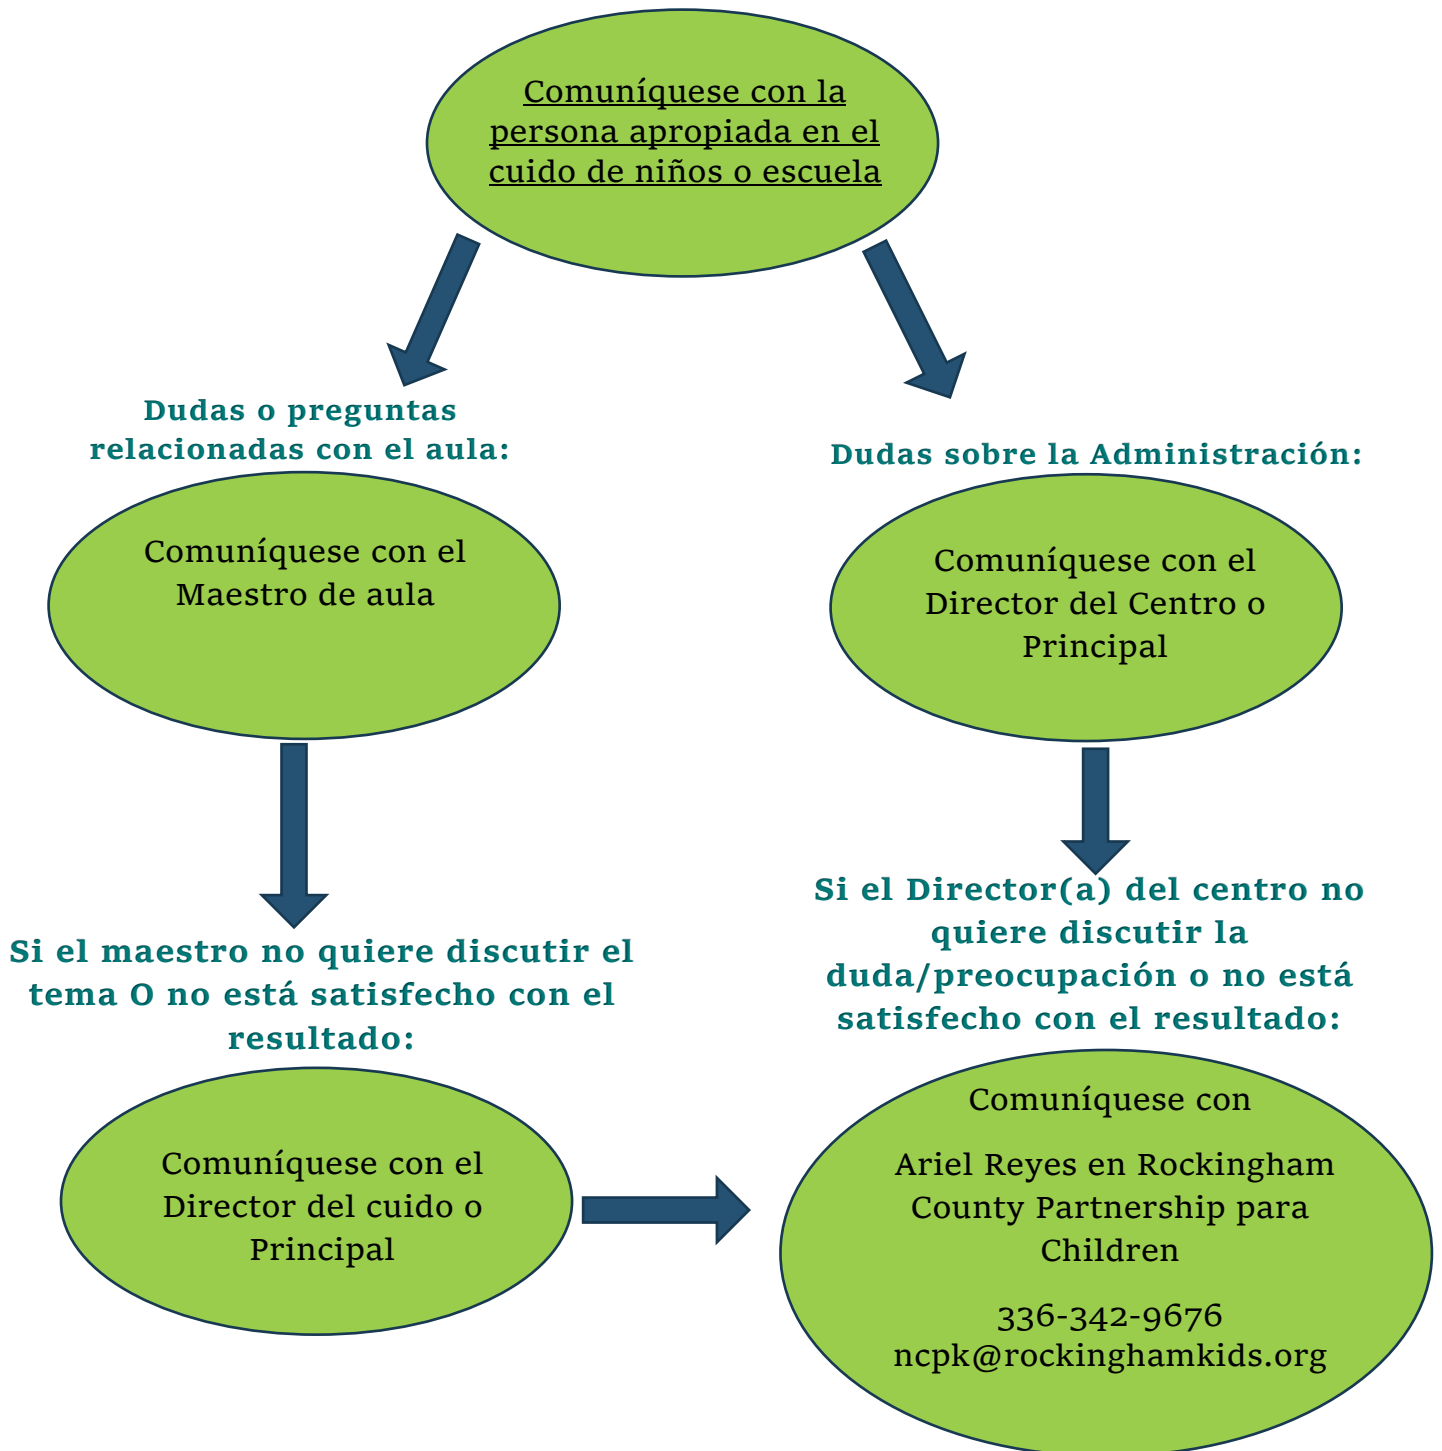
Comuníquese con la persona apropiada en el cuido de niños o escuela

Dudas o preguntas relacionadas con el aula:

Comuníquese con el Maestro de aula

Si el maestro no quiere discutir el tema O no está satisfecho con el resultado:

Comuníquese con el Director del cuido o Principal

Dudas sobre la Administración:

Comuníquese con el Director del Centro o Principal

Si el Director(a) del centro no quiere discutir la duda/preocupación o no está satisfecho con el resultado:

Comuníquese con

Ariel Reyes en Rockingham County Partnership para Children

336-342-9676
ncpk@rockinghamkids.org